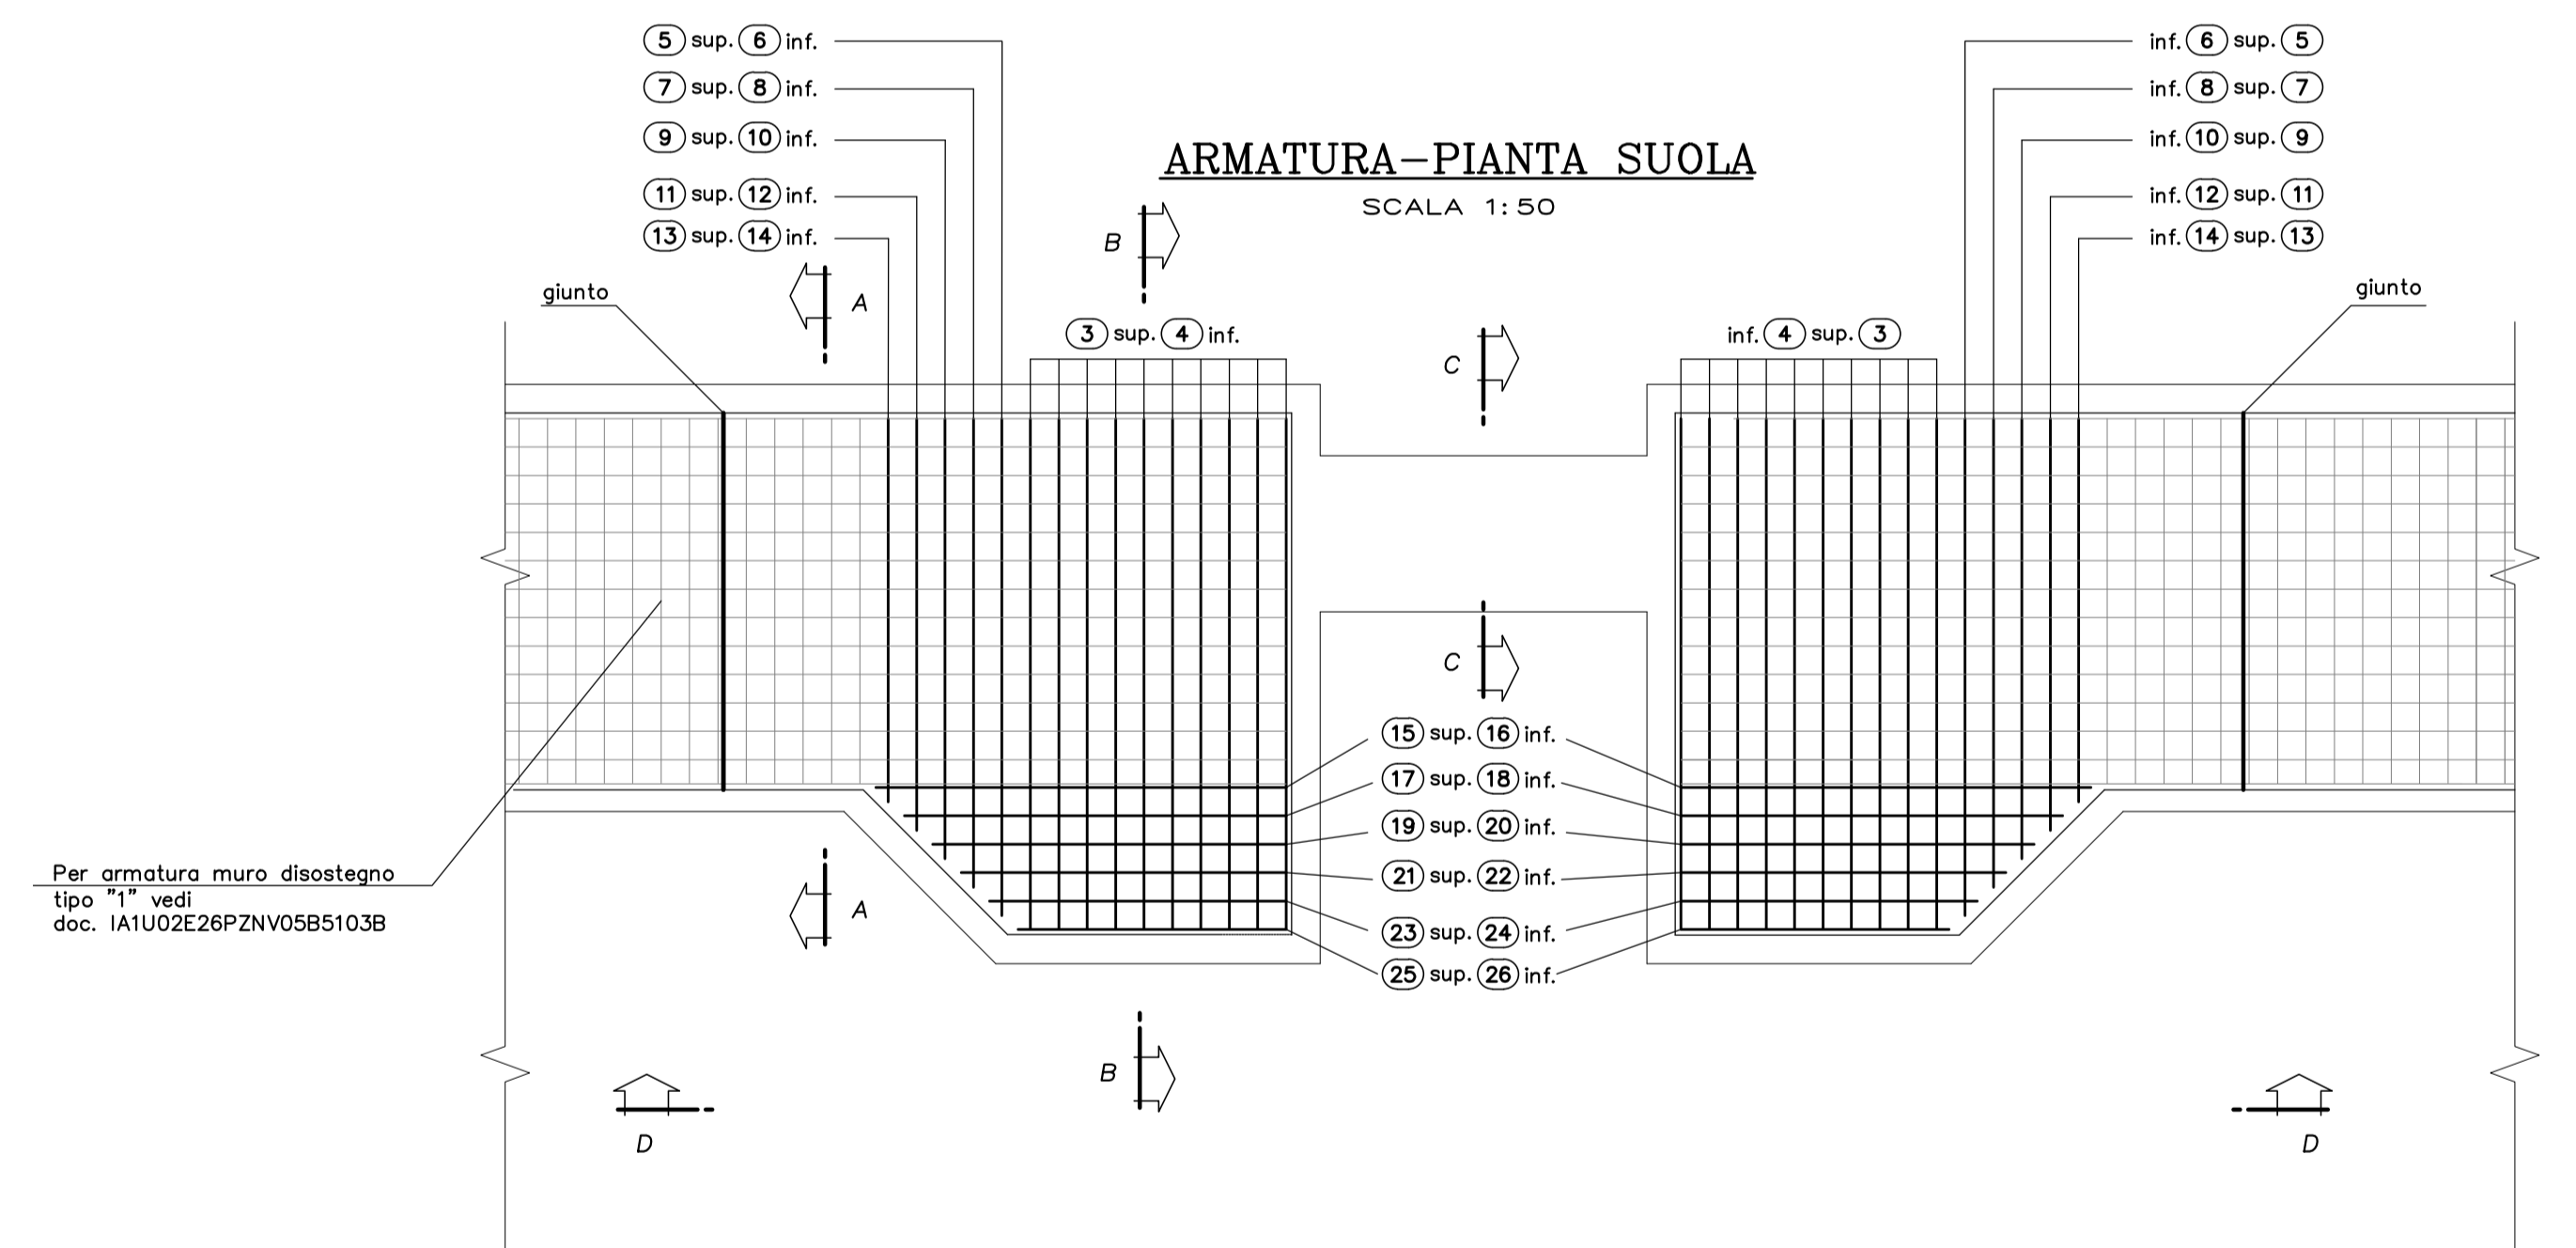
5 sup. 6 inf.
7 sup. 8 inf.
9 sup. 10 inf.
11 sup. 12 inf.
13 sup. 14 inf.

ARMATURA–PIANTA SUOLA
SCALA 1:50

inf. 6 sup. 5
inf. 8 sup. 7
inf. 10 sup. 9
inf. 12 sup. 11
inf. 14 sup. 13

B
A
giunto
3 sup. 4 inf.
C
inf. 4 sup. 3
giunto

C
15 sup. 16 inf.
17 sup. 18 inf.
19 sup. 20 inf.
21 sup. 22 inf.
23 sup. 24 inf.
25 sup. 26 inf.

Per armatura muro disostegno tipo "1" vedi doc. IA1U02E26PZNV05B5103B

A
B
D
D